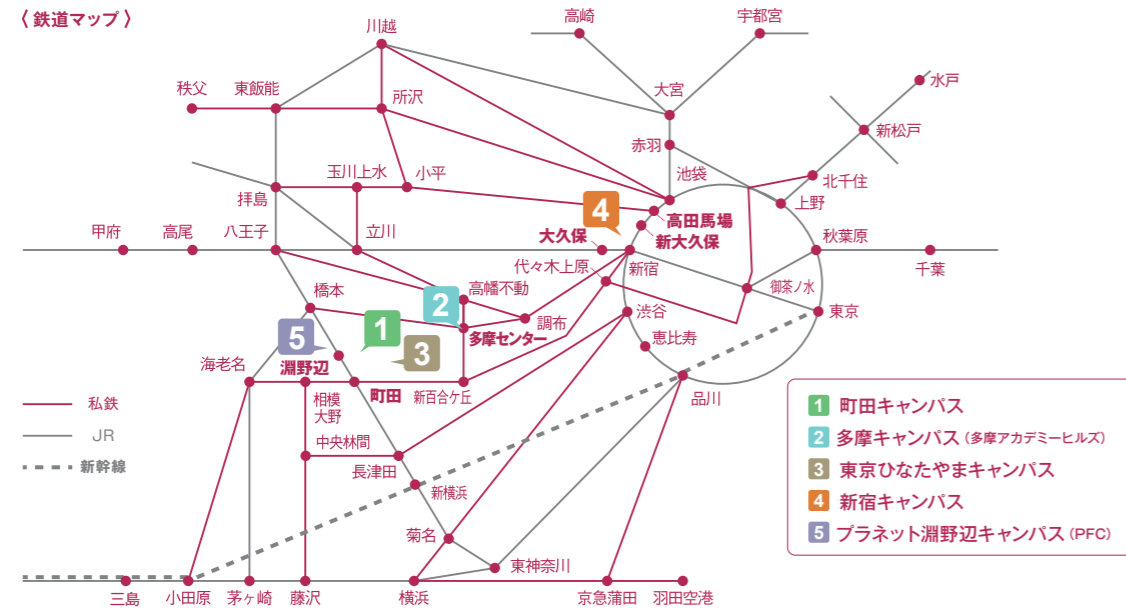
〈 鉄道マップ 〉

川越
高崎
宇都宮
秩父
東飯能
所沢
大宮
水戸
新松戸
赤羽
玉川上水
小平
池袋
北千住
拝島
上野
4
高田馬場
新大久保
大久保
甲府
高尾
八王子
立川
秋葉原
千葉
代々木上原
新宿
高幡不動
2
橋本
御茶ノ水
1
調布
渋谷
東京
5
多摩センター
3
恵比寿
淵野辺
海老名
町田
相模大野
新百合ケ丘
品川
私鉄
JR
新幹線
中央林間
長津田
新横浜
菊名
東神奈川
三島
小田原
茅ヶ崎
藤沢
横浜
京急蒲田
羽田空港

1 町田キャンパス
2 多摩キャンパス（多摩アカデミーヒルズ）
3 東京ひなたやまキャンパス
4 新宿キャンパス
5 プラネット淵野辺キャンパス（PFC）